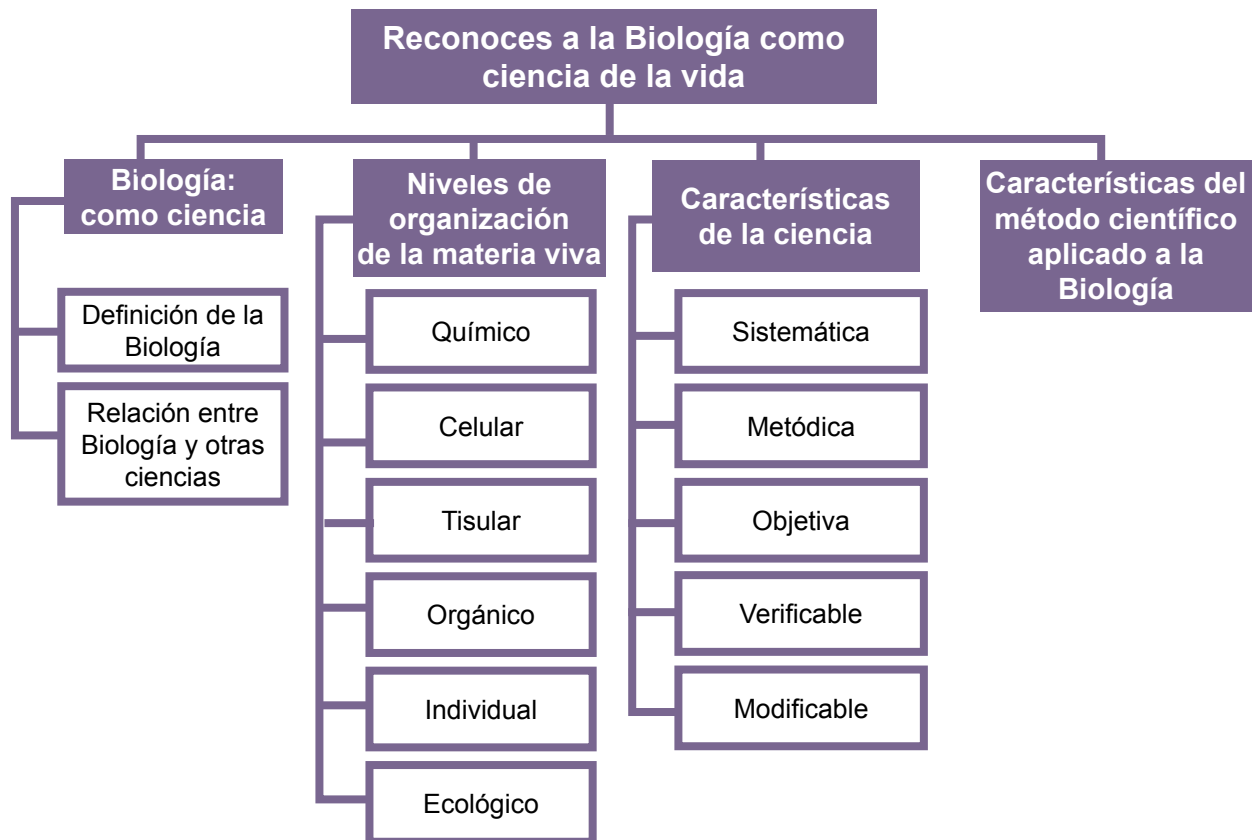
Reconoces a la Biología como ciencia de la vida

Biología: como ciencia

Definición de la Biología

Relación entre Biología y otras ciencias

Niveles de organización de la materia viva

Químico

Celular

Tisular

Orgánico

Individual

Ecológico

Características de la ciencia

Sistemática

Metódica

Objetiva

Verificable

Modificable

Características del método científico aplicado a la Biología